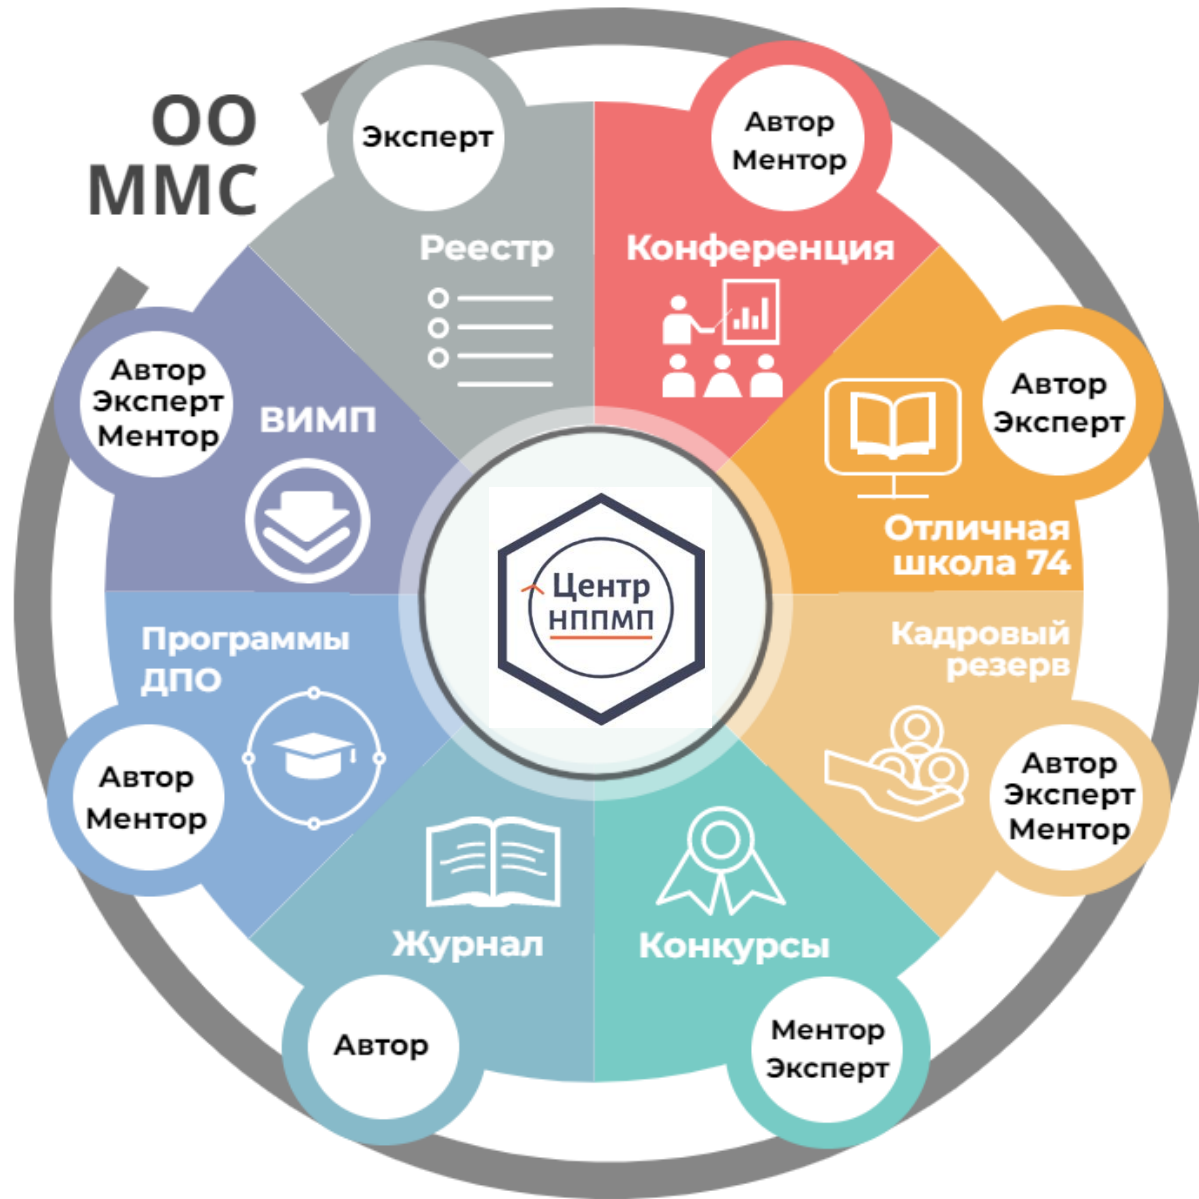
ОО
ММС

Эксперт

Реестр

Автор
Ментор

Конференция

Автор
Эксперт

Отличная школа 74

Кадровый резерв

Автор
Эксперт
Ментор

Конкурсы

Ментор
Эксперт

Журнал

Автор

Программы ДПО

Автор
Ментор

ВИМП

Автор
Эксперт
Ментор

Центр
НППМП